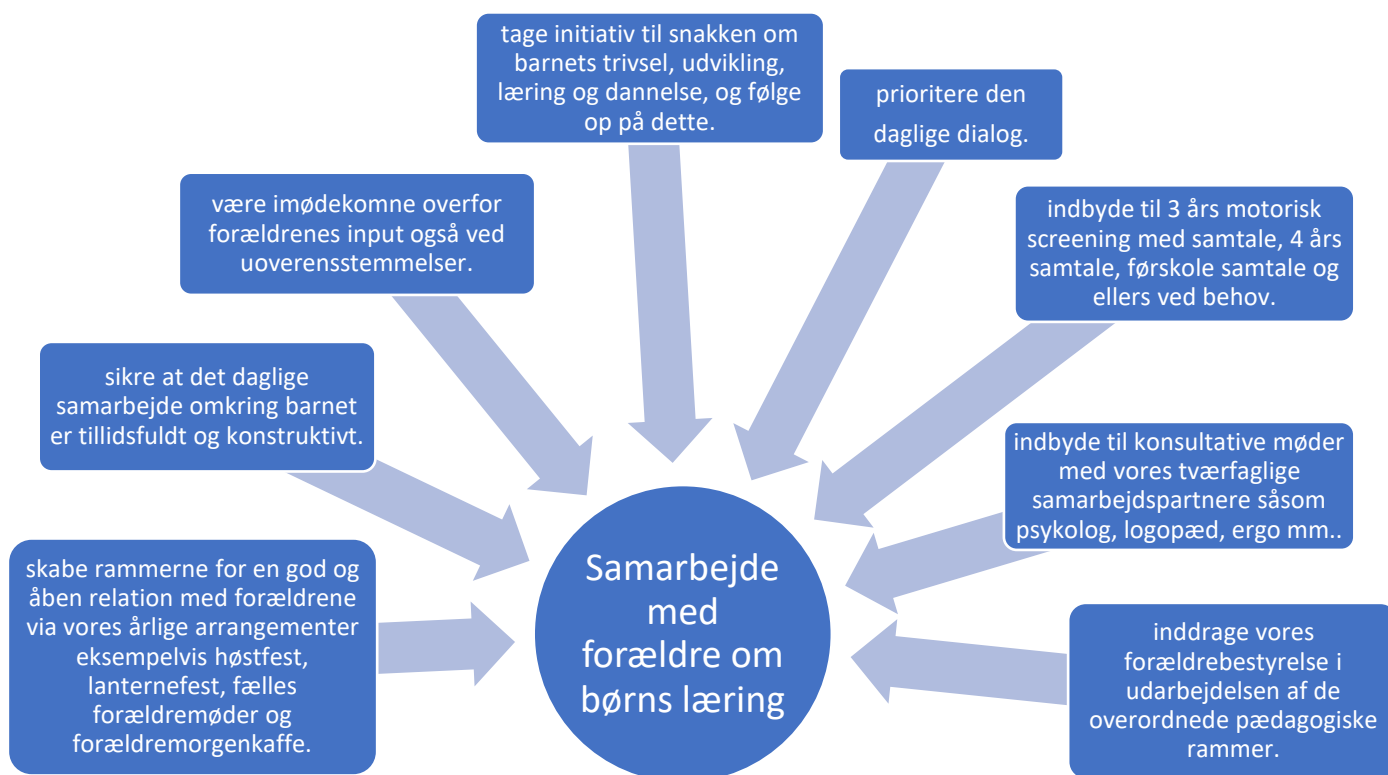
tage initiativ til snakken om barnets trivsel, udvikling, læring og dannelse, og følge op på dette.

prioritere den daglige dialog.

være imødekomne overfor forældrenes input også ved uoverensstemmelser.

indbyde til 3 års motorisk screening med samtale, 4 års samtale, førskole samtale og ellers ved behov.

sikre at det daglige samarbejde omkring barnet er tillidsfuldt og konstruktivt.

indbyde til konsultative møder med vores tværfaglige samarbejdspartnere såsom psykolog, logopæd, ergo mm..

skabe rammerne for en god og åben relation med forældrene via vores årlige arrangementer eksempelvis høstfest, lanternefest, fælles forældremøder og forældremorgenkaffe.

Samarbejde med forældre om børns læring

inddrage vores forældrebestyrelse i udarbejdelsen af de overordnede pædagogiske rammer.